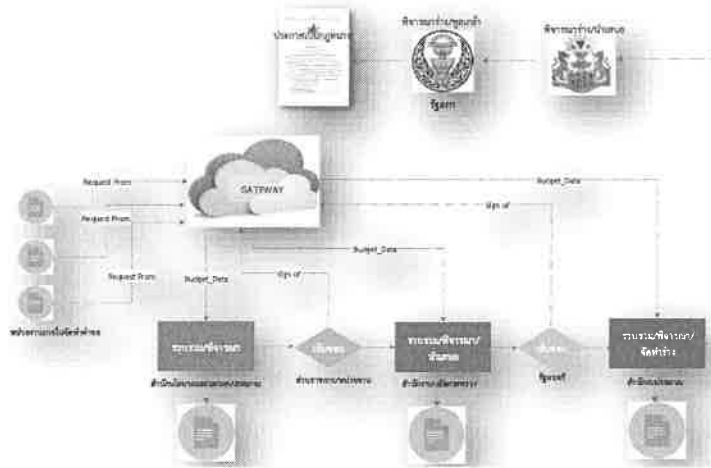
ประกาศ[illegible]

พิจารณาผ่าน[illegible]

รัฐสภา

พิจารณาผ่าน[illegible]

GATWAY

Request From

Request From

Request From

Budget_Data

Sign of

Budget_Data

Budget_Data

Sign of

หน่วยงาน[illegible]

รวบรวมพิจารณา

สำนักงาน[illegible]

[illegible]

ส่วนราชการ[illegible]

รวบรวมพิจารณา/ จัดสรร

สำนักงาน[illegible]

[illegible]

รัฐมนตรี

รวบรวม/พิจารณา/ จัดทำร่าง

สำนักงบประมาณ